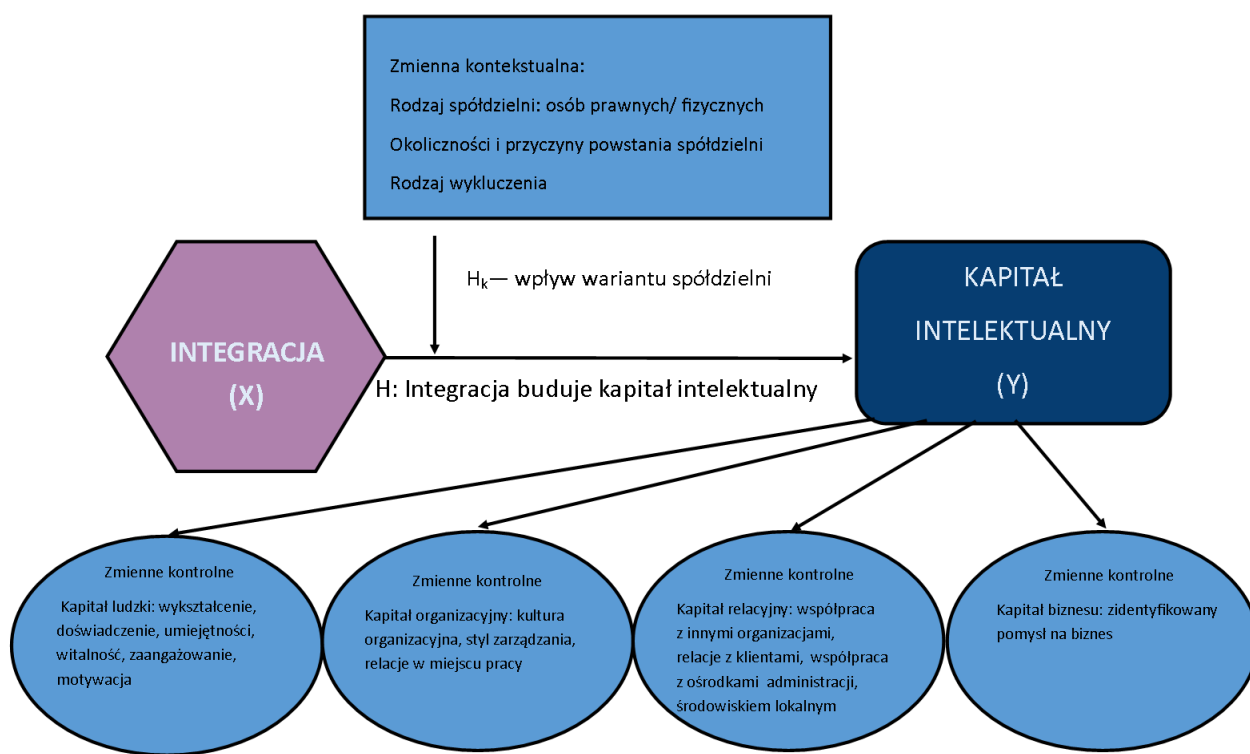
Zmienna kontekstualna:

Rodzaj spółdzielni: osób prawnych/ fizycznych

Okoliczności i przyczyny powstania spółdzielni

Rodzaj wykluczenia

$H_k$— wpływ wariantu spółdzielni

INTEGRACJA (X)

H: Integracja buduje kapitał intelektualny

KAPITAŁ INTELEKTUALNY (Y)

Zmienne kontrolne

Kapitał ludzki: wykształcenie, doświadczenie, umiejętności, witalność, zaangażowanie, motywacja

Zmienne kontrolne

Kapitał organizacyjny: kultura organizacyjna, styl zarządzania, relacje w miejscu pracy

Zmienne kontrolne

Kapitał relacyjny: współpraca z innymi organizacjami, relacje z klientami, współpraca z ośrodkami administracji, środowiskiem lokalnym

Zmienne kontrolne

Kapitał biznesu: zidentyfikowany pomysł na biznes